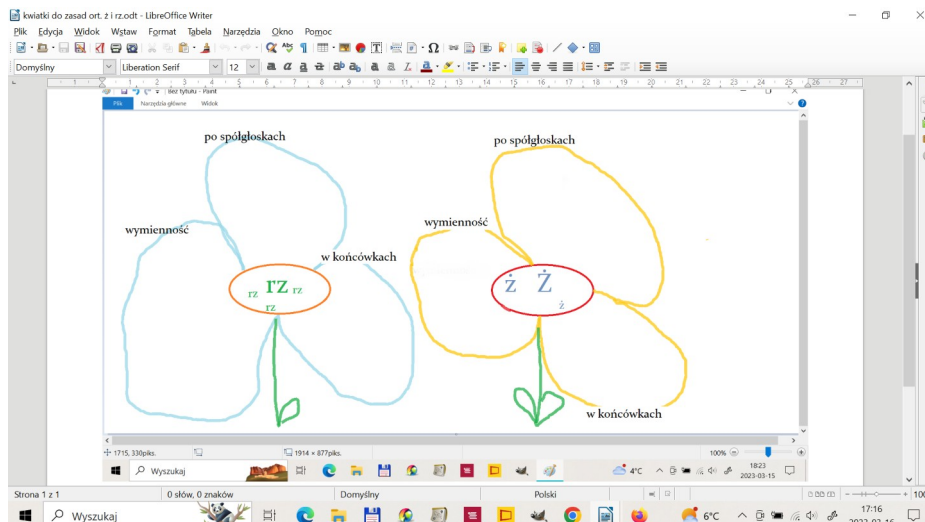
kwiatki do zasad ort. ż i rz.odt - LibreOffice Writer

Plik Edycja Widok Wstaw Format Tabela Narzędzia Okno Pomoc

Domyślny Liberation Serif 12

Bez tytułu - Paint

Plik Narzędzia główne Widok

po spółgłoskach

wymienność

w końcówkach

rz rz rz rz

po spółgłoskach

wymienność

ż Ż ż

w końcówkach

1715, 330piks. 1914 × 877piks. 100%

Wyszukaj

4°C 18:23 2023-03-15

Strona 1 z 1 0 słów, 0 znaków Domyślny Polski

Wyszukaj

6°C 17:16